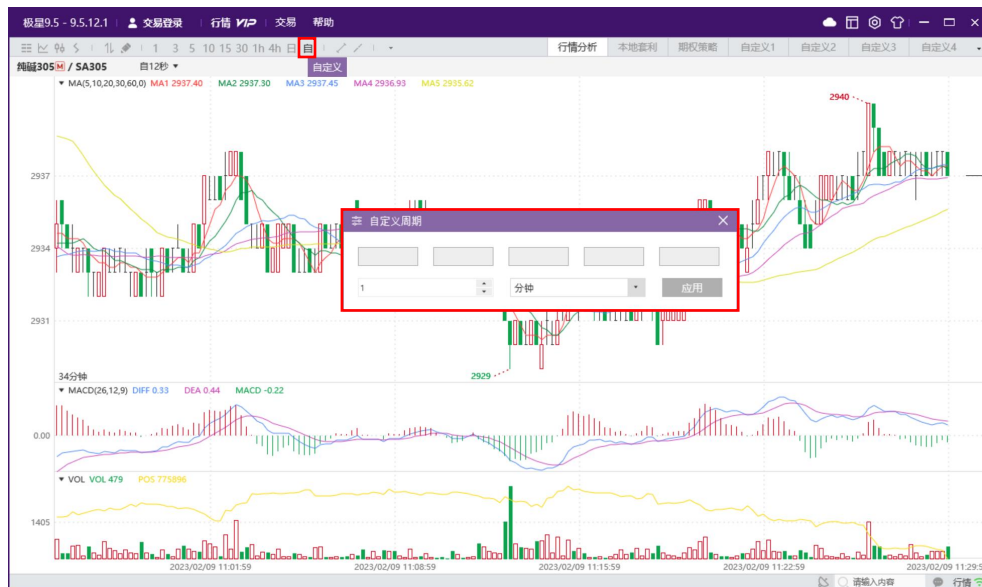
极星9.5 - 9.5.12.1 | 交易登录 | 行情 VIP | 交易 帮助

1 3 5 10 15 30 1h 4h 日 自

自定义

行情分析 | 本地套利 | 期权策略 | 自定义1 | 自定义2 | 自定义3 | 自定义4

纯碱305 M / SA305 自12秒

MA(5,10,20,30,60,0) MA1 2937.40 MA2 2937.30 MA3 2937.45 MA4 2936.93 MA5 2935.62

2940

2937

2934

2931

2929

34分钟

自定义周期

1

分钟

应用

MACD(26,12,9) DIFF 0.33 DEA 0.44 MACD -0.22

0.00

VOL VOL 479 POS 775896

1405

2023/02/09 11:01:59 | 2023/02/09 11:08:59 | 2023/02/09 11:15:59 | 2023/02/09 11:22:59 | 2023/02/09 11:29:5

请输入内容

行情